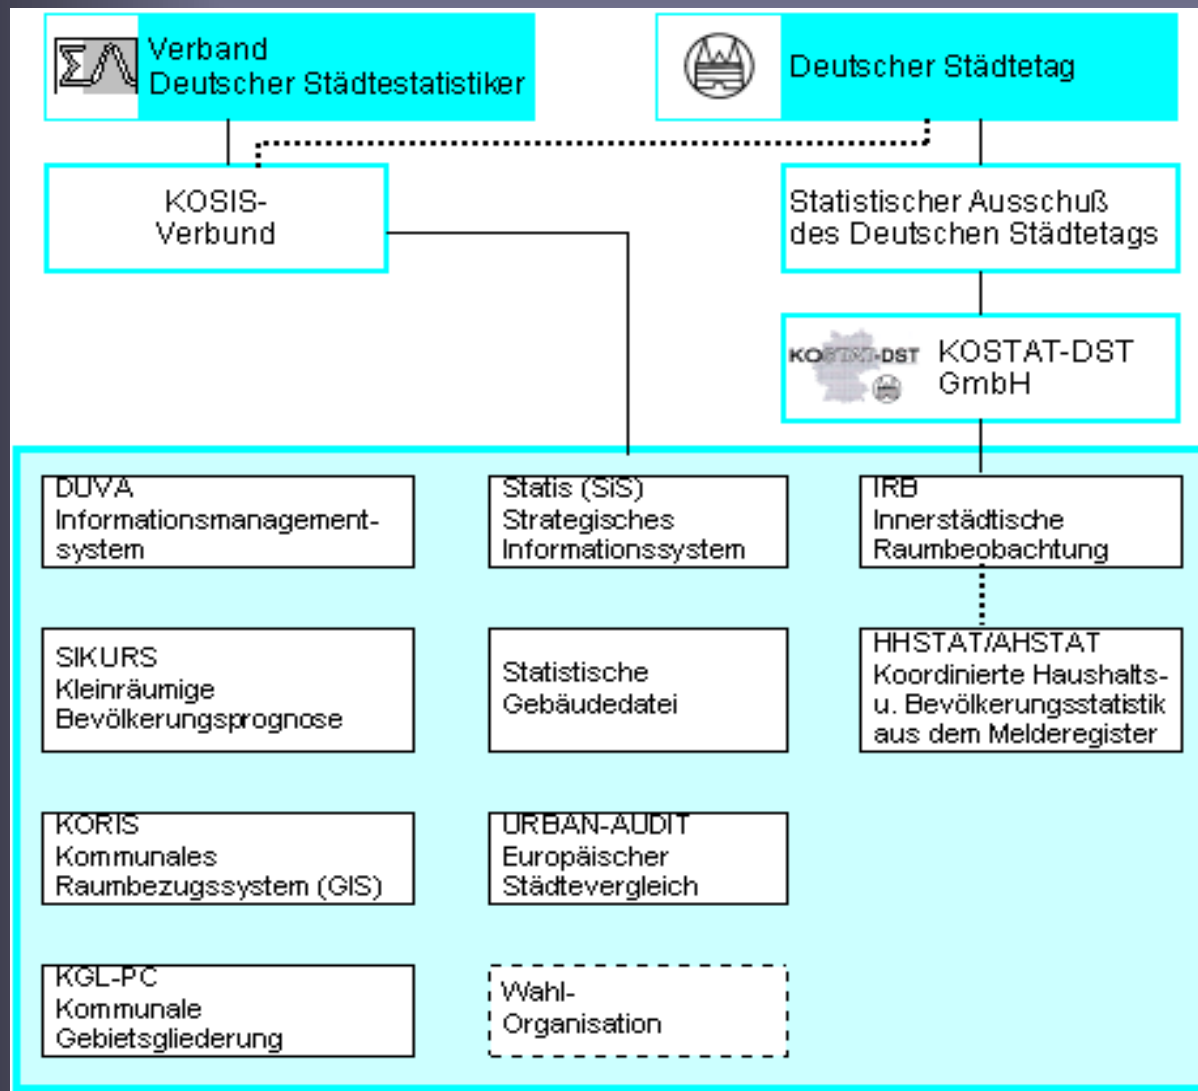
Verband Deutscher Städtestatistiker

Deutscher Städtetag

KOSIS-Verbund

Statistischer Ausschuß des Deutschen Städtetags

KOSTAT-DST

KOSTAT-DST GmbH

DUVA Informationsmanagementsystem

Statis (SiS) Strategisches Informationssystem

IRB Innerstädtische Raumbeobachtung

SIKURS Kleinräumige Bevölkerungsprognose

Statistische Gebäudedatei

HHSTAT/AHSTAT Koordinierte Haushalts- u. Bevölkerungsstatistik aus dem Melderegister

KORIS Kommunales Raumbezugssystem (GIS)

URBAN-AUDIT Europäischer Städtevergleich

KGL-PC Kommunale Gebietsgliederung

Wahl-Organisation